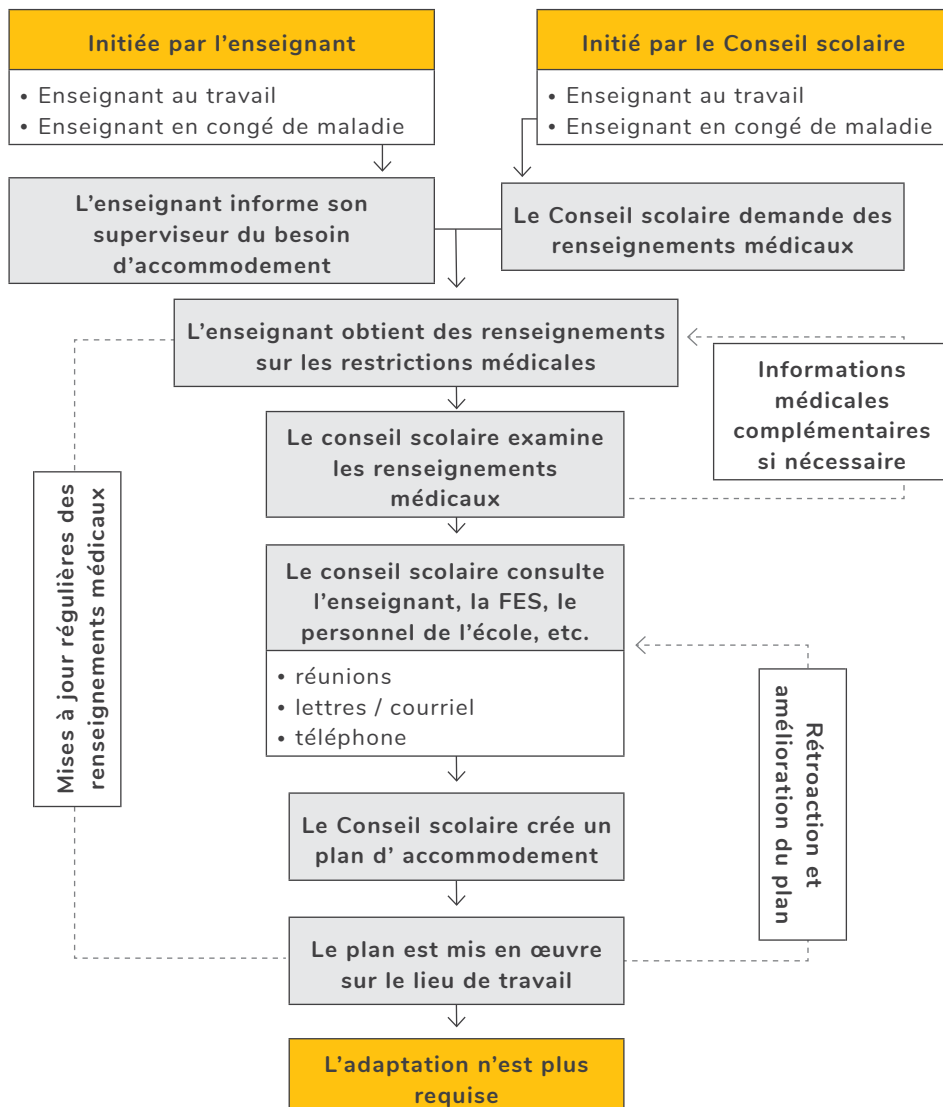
Initiée par l'enseignant

• Enseignant au travail
• Enseignant en congé de maladie

Initié par le Conseil scolaire

• Enseignant au travail
• Enseignant en congé de maladie

L'enseignant informe son superviseur du besoin d'accommodement

Le Conseil scolaire demande des renseignements médicaux

L'enseignant obtient des renseignements sur les restrictions médicales

Informations médicales complémentaires si nécessaire

Le conseil scolaire examine les renseignements médicaux

Mises à jour régulières des renseignements médicaux

Le conseil scolaire consulte l'enseignant, la FES, le personnel de l'école, etc.

• réunions
• lettres / courriel
• téléphone

Rétroaction et amélioration du plan

Le Conseil scolaire crée un plan d' accommodement

Le plan est mis en œuvre sur le lieu de travail

L'adaptation n'est plus requise